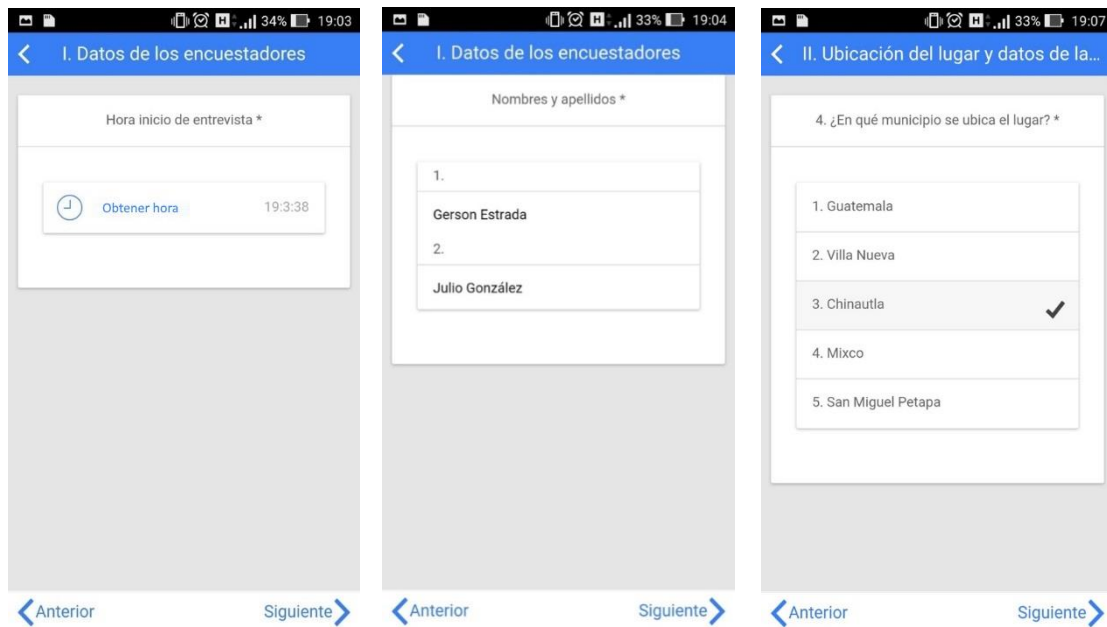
34% 19:03

I. Datos de los encuestadores

Hora inicio de entrevista *

Obtener hora 19:3:38

Anterior Siguiente

33% 19:04

I. Datos de los encuestadores

Nombres y apellidos *

1.

Gerson Estrada

2.

Julio González

Anterior Siguiente

33% 19:07

II. Ubicación del lugar y datos de la...

4. ¿En qué municipio se ubica el lugar? *

1. Guatemala

2. Villa Nueva

3. Chinautla

4. Mixco

5. San Miguel Petapa

Anterior Siguiente